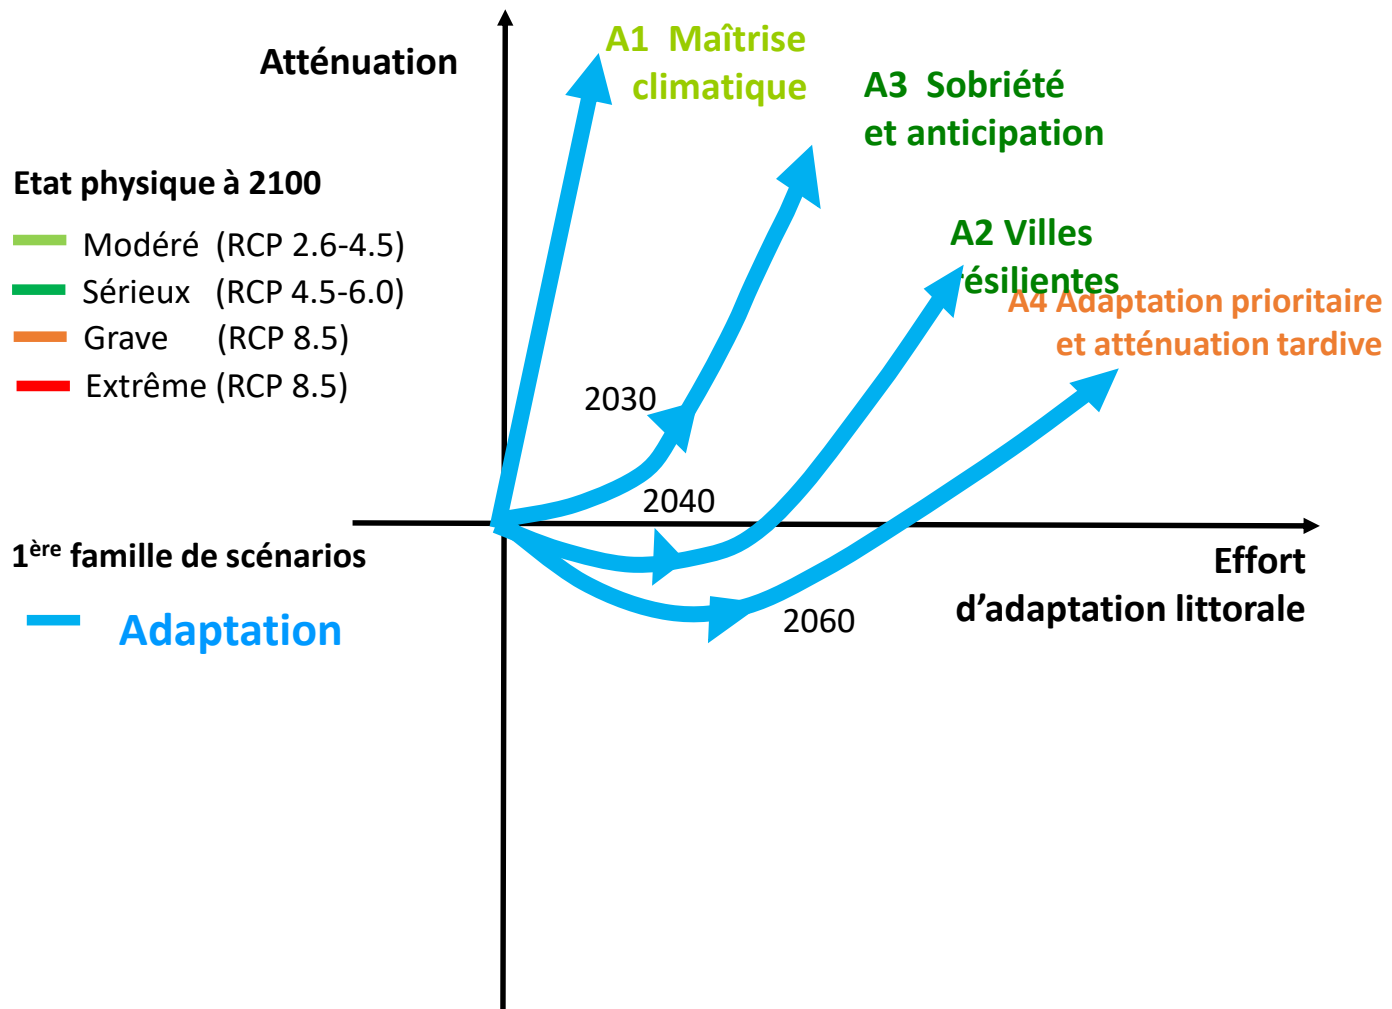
Atténuation

A1 Maîtrise climatique

A3 Sobriété et anticipation

A2 Villes résilientes

A4 Adaptation prioritaire et atténuation tardive

Etat physique à 2100

Modéré (RCP 2.6-4.5)
Sérieux (RCP 4.5-6.0)
Grave (RCP 8.5)
Extrême (RCP 8.5)

2030

2040

2060

1$^{ère}$ famille de scénarios

Adaptation

Effort d'adaptation littorale